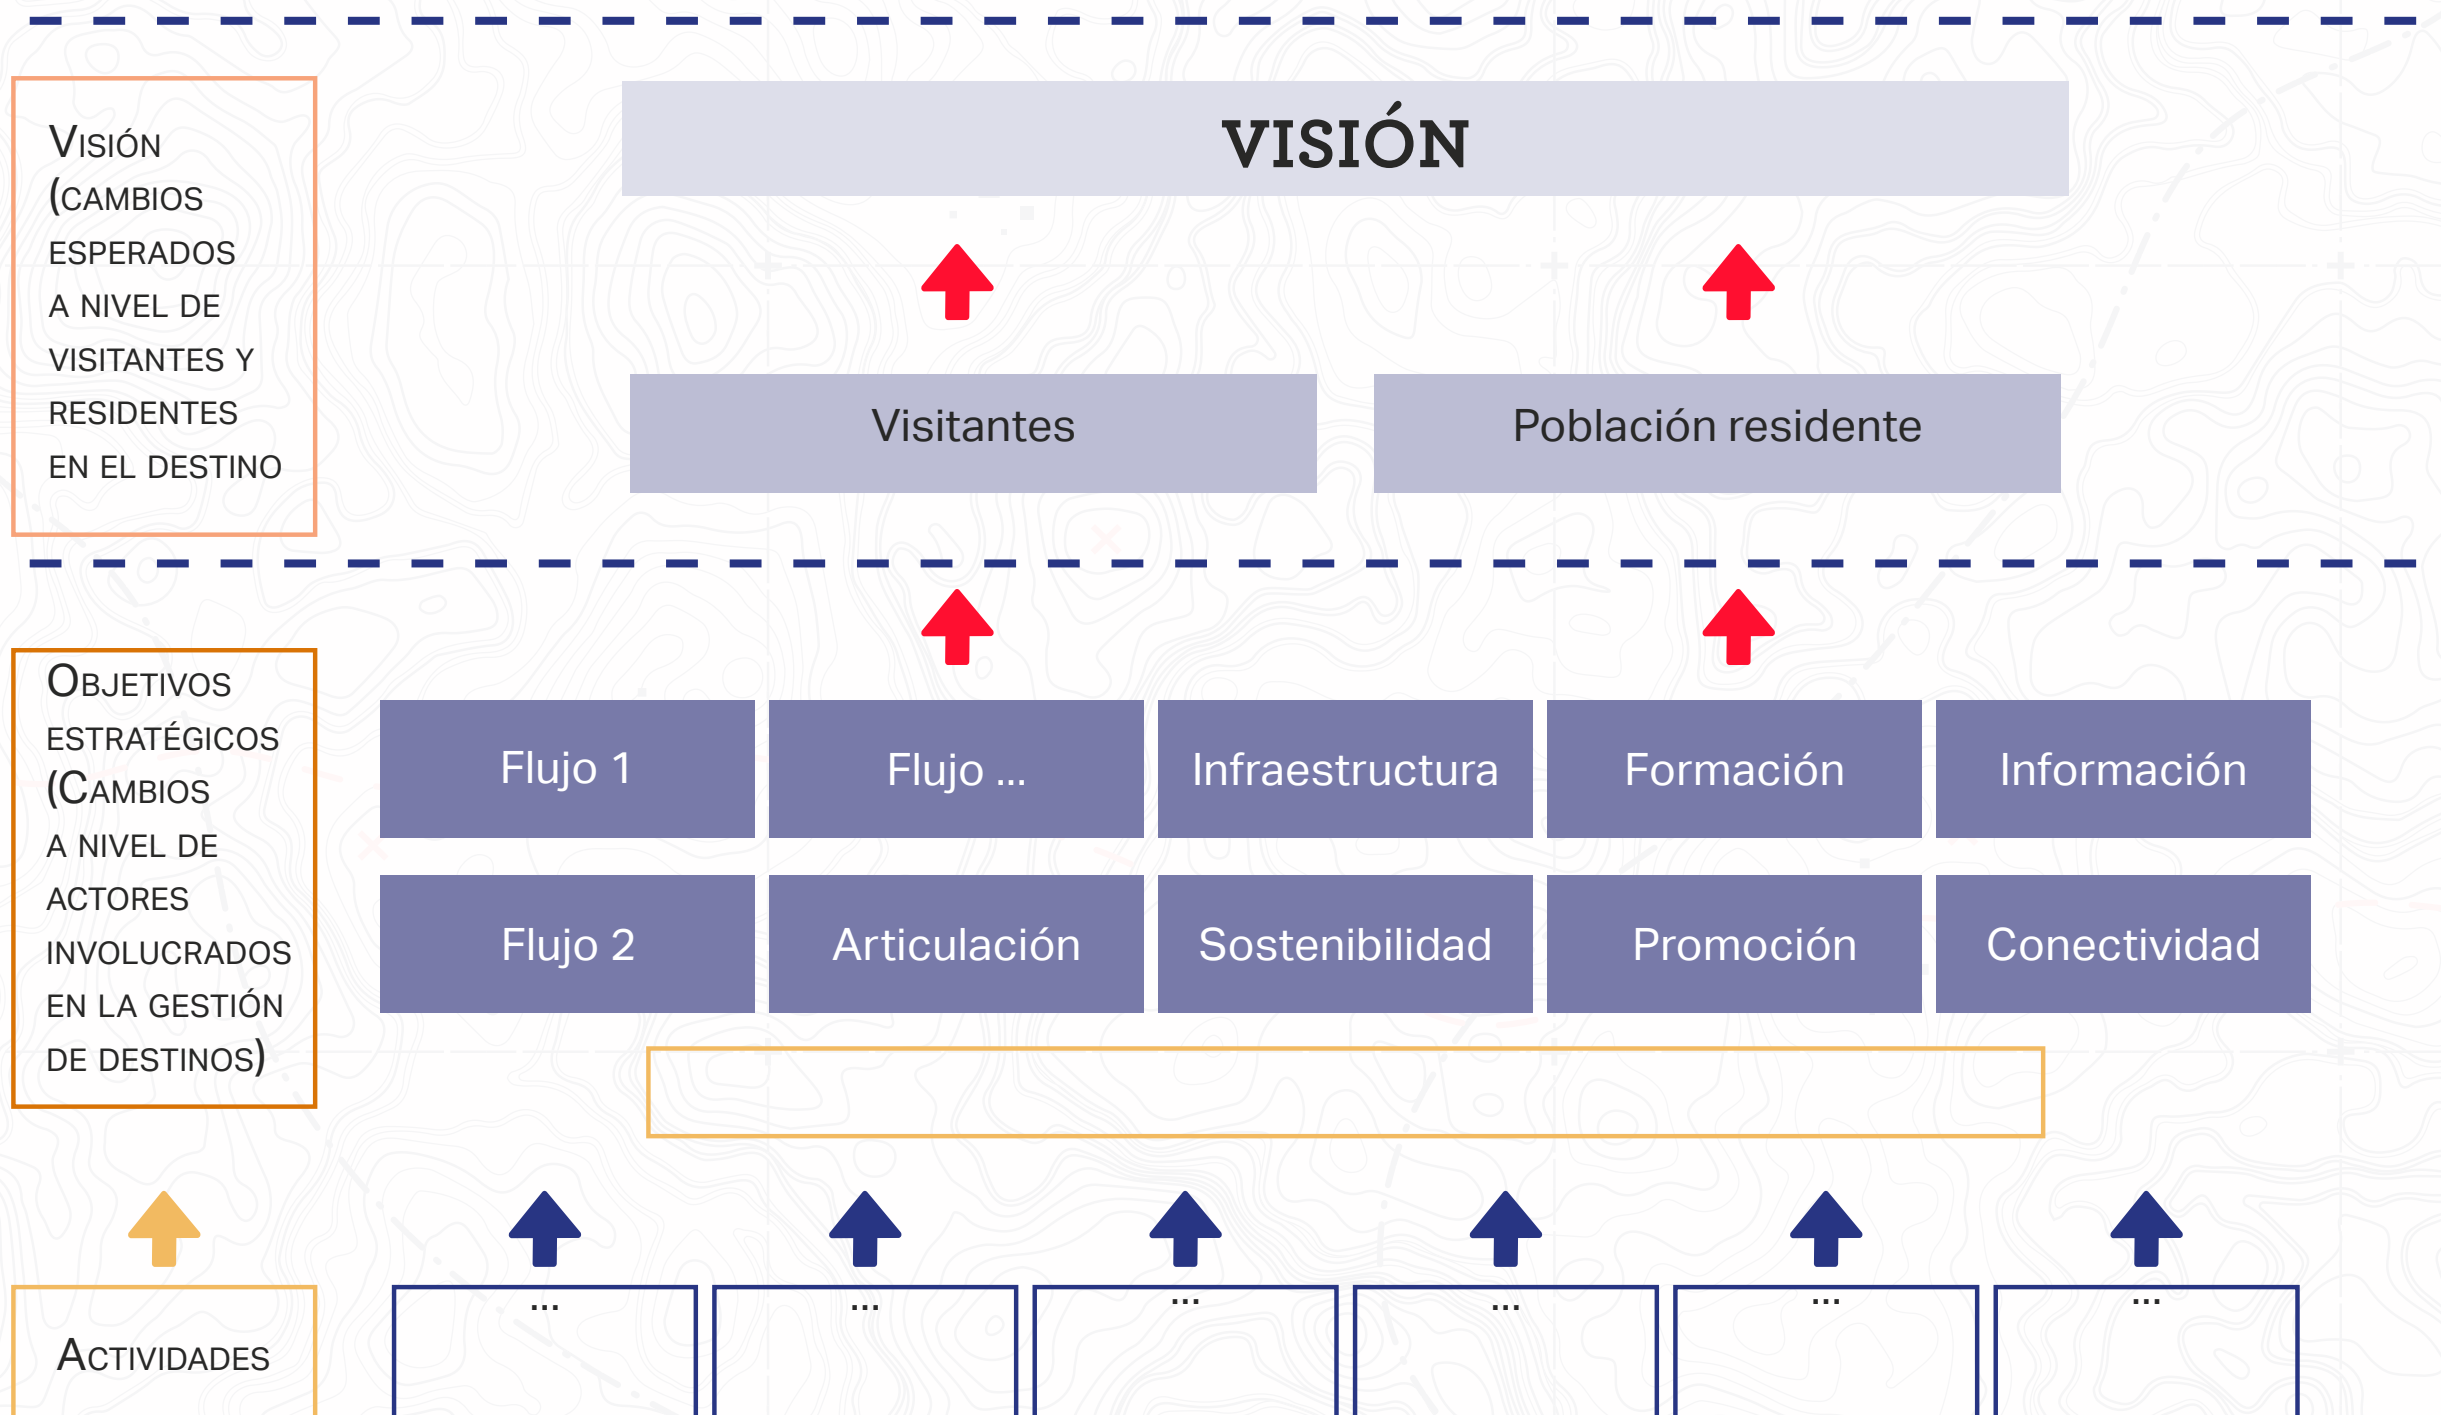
VISIÓN (CAMBIOS ESPERADOS A NIVEL DE VISITANTES Y RESIDENTES EN EL DESTINO

VISIÓN

Visitantes

Población residente

OBJETIVOS ESTRATÉGICOS (CAMBIOS A NIVEL DE ACTORES INVOLUCRADOS EN LA GESTIÓN DE DESTINOS)

| Flujo 1 | Flujo ... | Infraestructura | Formación | Información |
|---|---|---|---|---|
| Flujo 2 | Articulación | Sostenibilidad | Promoción | Conectividad |

ACTIVIDADES

...

...

...

...

...

...